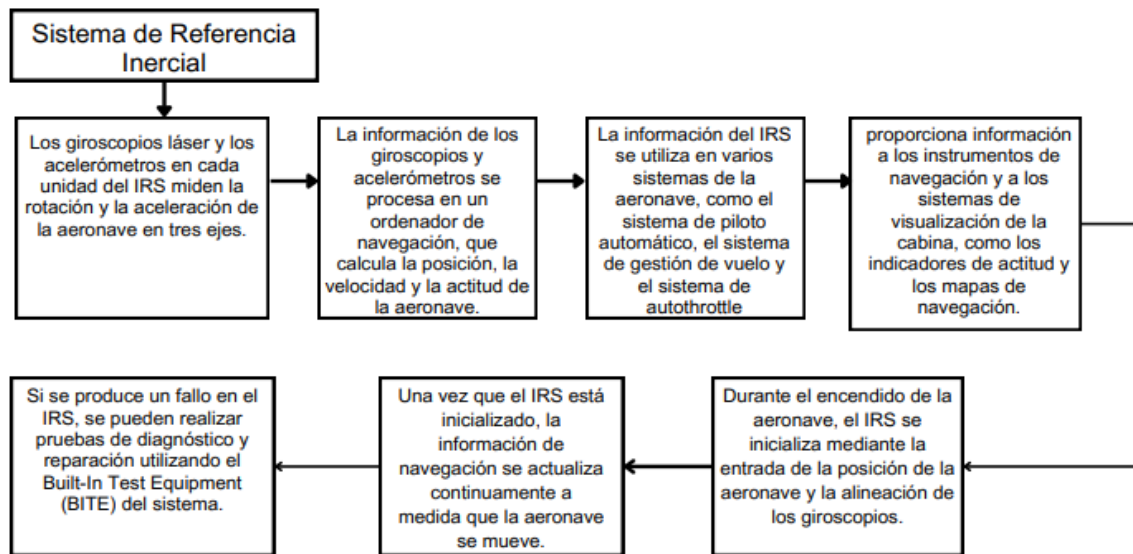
Sistema de Referencia Inercial

Los giroscopios láser y los acelerómetros en cada unidad del IRS miden la rotación y la aceleración de la aeronave en tres ejes.

La información de los giroscopios y acelerómetros se procesa en un ordenador de navegación, que calcula la posición, la velocidad y la actitud de la aeronave.

La información del IRS se utiliza en varios sistemas de la aeronave, como el sistema de piloto automático, el sistema de gestión de vuelo y el sistema de autothrottle

proporciona información a los instrumentos de navegación y a los sistemas de visualización de la cabina, como los indicadores de actitud y los mapas de navegación.

Durante el encendido de la aeronave, el IRS se inicializa mediante la entrada de la posición de la aeronave y la alineación de los giroscopios.

Una vez que el IRS está inicializado, la información de navegación se actualiza continuamente a medida que la aeronave se mueve.

Si se produce un fallo en el IRS, se pueden realizar pruebas de diagnóstico y reparación utilizando el Built-In Test Equipment (BITE) del sistema.